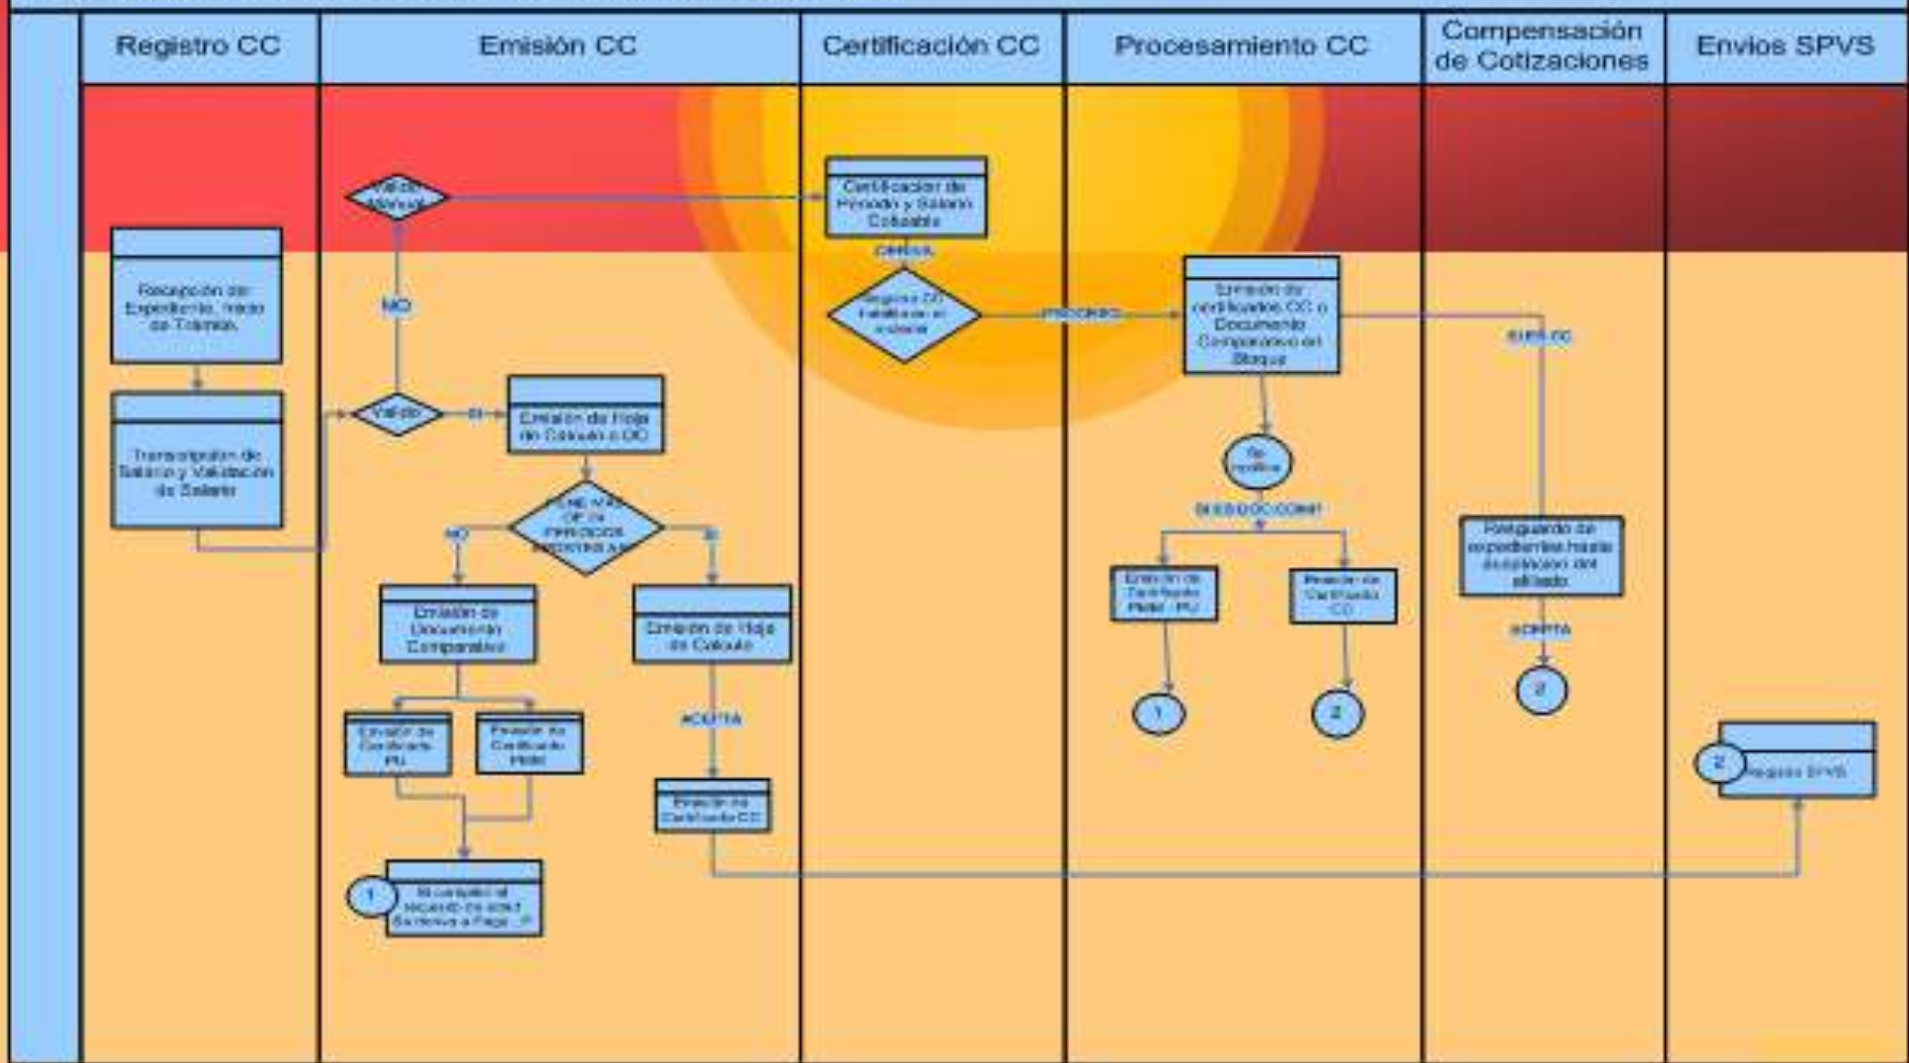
Registro CC

Emisión CC

Certificación CC

Procesamiento CC

Compensación de Cotizaciones

Envios SPVS

Recepción del Expediente, Inicio de Trámite

Transcripción de Salario y Validación de Salario

Valida Manual

NO

Valida

SI

Emisión de Hoja de Calculo o DC

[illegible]

NO

SI

Emisión de Documento Comparativo

Emisión de Hoja de Calculo

Emisión de Certificado PU

Emisión de Certificado Pmbl

ACEPTA

Emisión de Certificado CC

1

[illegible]

Certificación de Periodo y Salario Cotizable

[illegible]

Registra CC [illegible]

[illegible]

Emisión de certificados CC o Documento Comparativo del Bloque

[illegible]

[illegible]

Emisión de Certificado Pmbl - PU

Emisión de Certificado CC

1

2

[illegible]

Resguardo de expedientes hasta aceptación del afiliado

ACEPTA

2

2

Registro SPVS